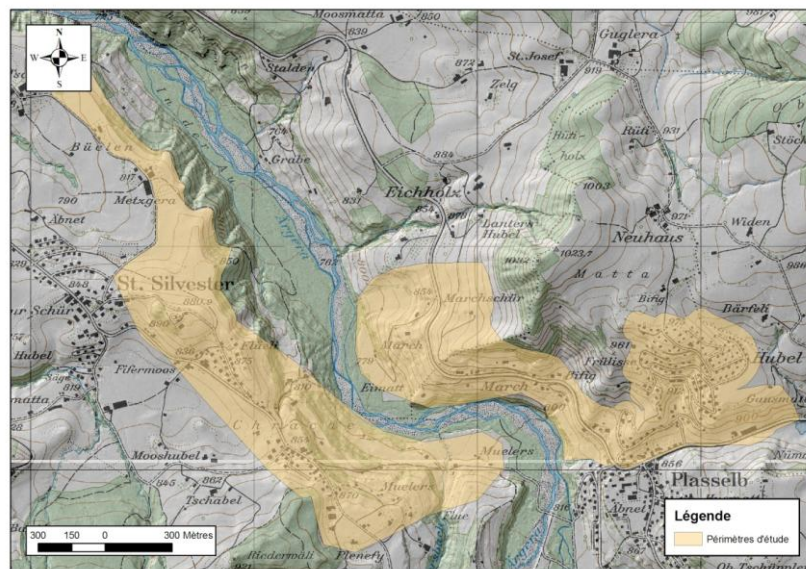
N
W
E
S
Moosmatta
850
839
Stalden
872
St. Josef
Guglera
919
Zelg
Büelen
917
Metzgera
790
Abnet
Grabe
884
Rüti
Rüti-holz
931
Stöck
Eichholz
831
1003
Banters
Hubel
Neuhaus
971
Widen
1023.7
Matta
986
St. Silvester
880.9
Marchschür
Bärfeli
Bifig
Hubel
Fifermoos
March
Fröllis
March
Ennett
Gansmatt
Muelers
Mooshubel
862
Tschabel
845
Muelers
856
Plasselb
Abnet
Riedermatli
Flenety
300 150 0 300 Mètres
Légende
Périmètres d'étude